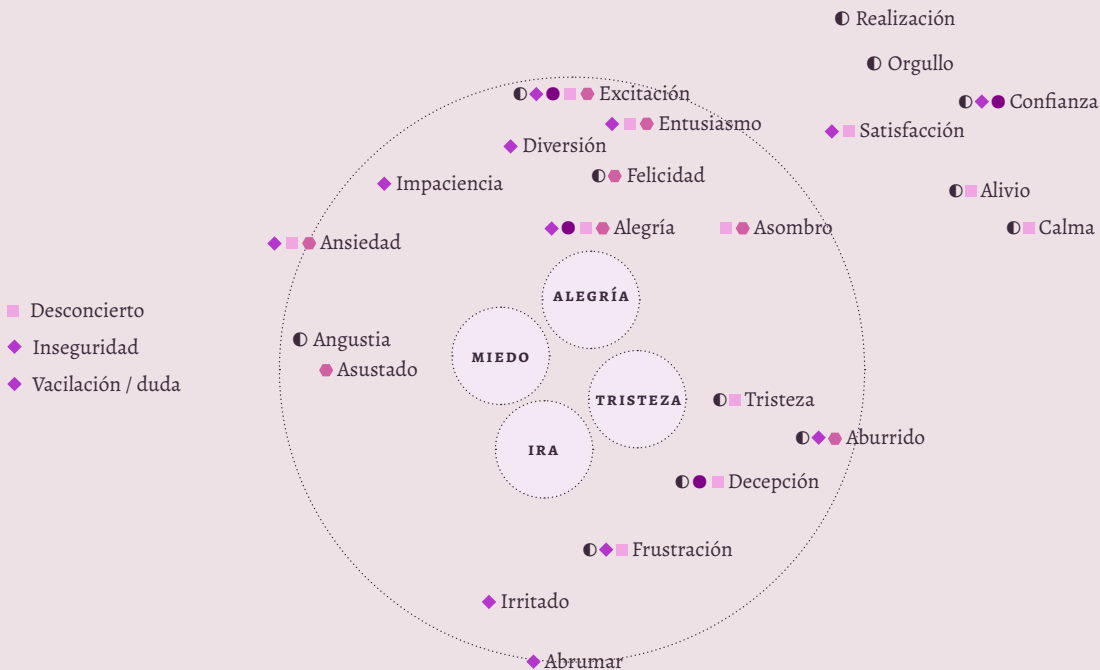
Realización

Orgullo

Excitación

Confianza

Entusiasmo

Satisfacción

Diversión

Felicidad

Impaciencia

Alivio

Alegría

Asombro

Calma

Ansiedad

ALEGRÍA

Desconcierto

Inseguridad

Vacilación / duda

Angustia

MIEDO

Asustado

TRISTEZA

Tristeza

IRA

Aburrido

Decepción

Frustración

Irritado

Abrumar